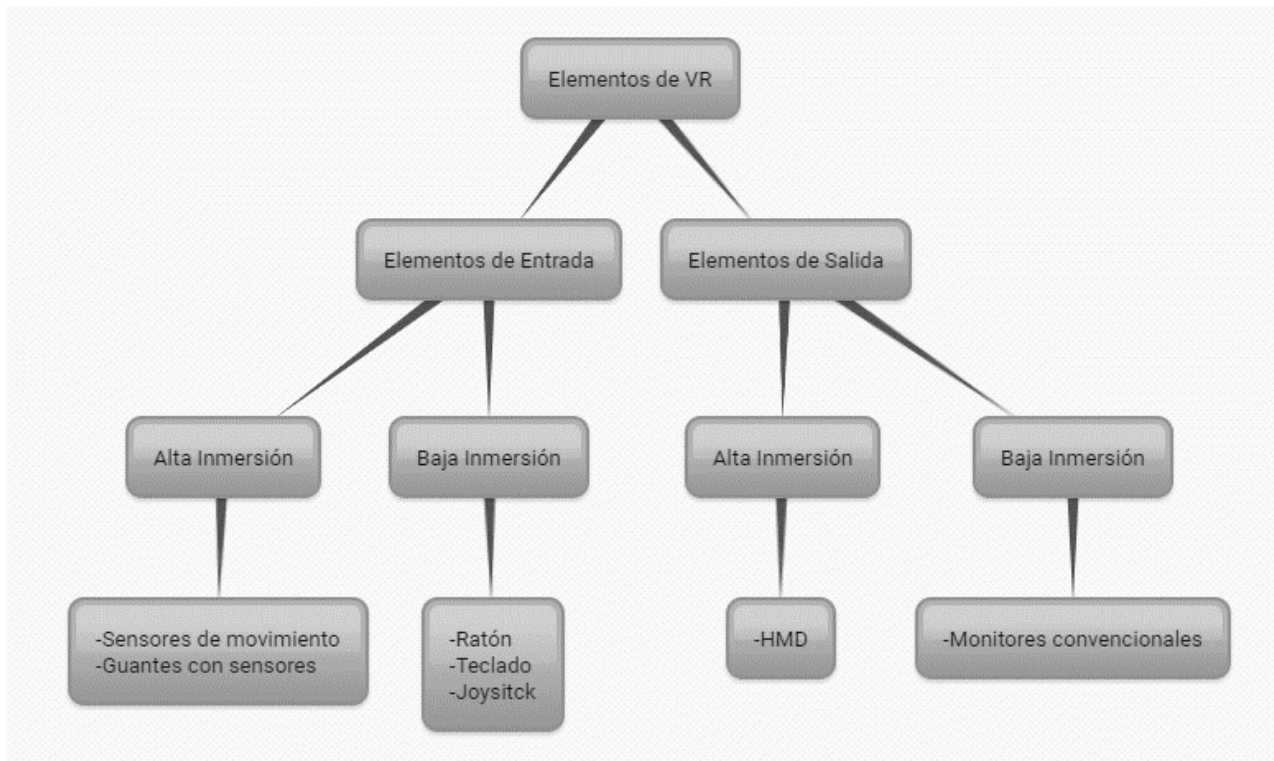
Elementos de VR

Elementos de Entrada

Elementos de Salida

Alta Inmersión

Baja Inmersión

Alta Inmersión

Baja Inmersión

-Sensores de movimiento
-Guantes con sensores

-Ratón
-Teclado
-Joysitck

-HMD

-Monitores convencionales